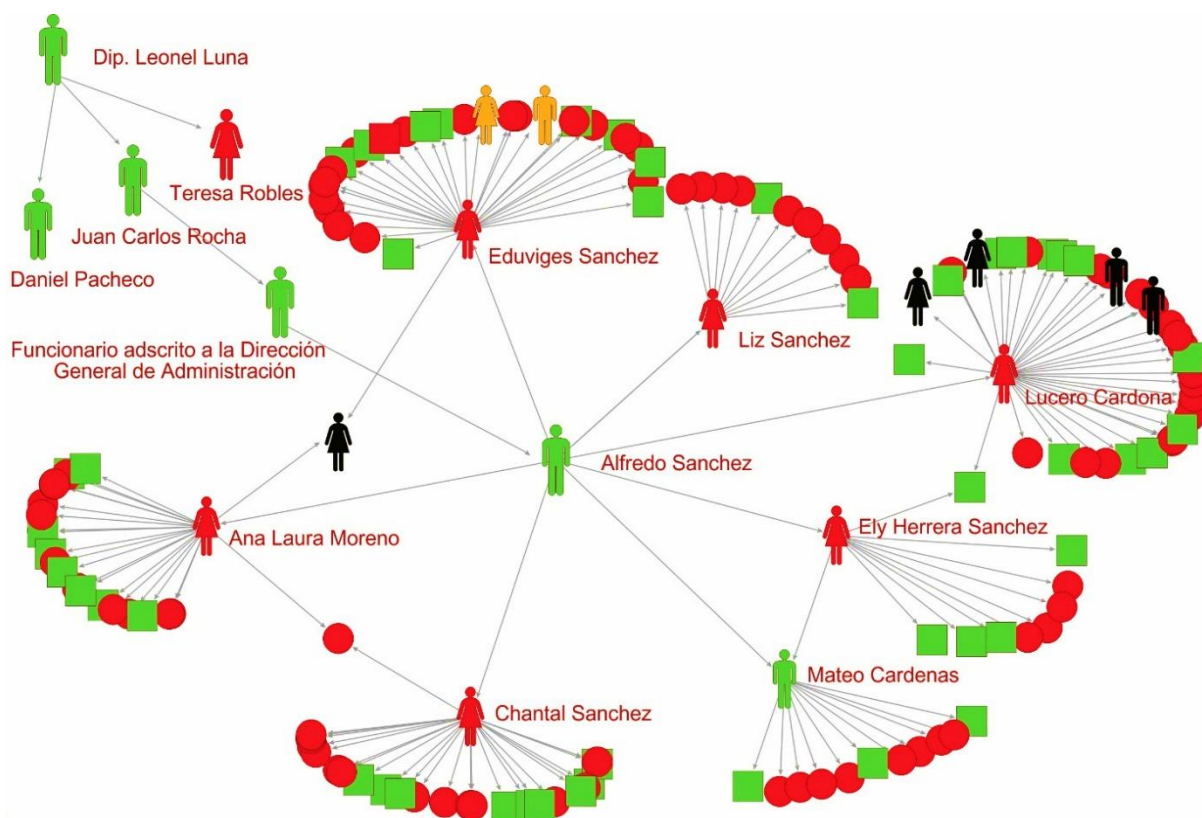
Dip. Leonel Luna

Teresa Robles

Juan Carlos Rocha

Daniel Pacheco

Funcionario adscrito a la Dirección General de Administración

Eduviges Sanchez

Liz Sanchez

Lucero Cardona

Alfredo Sanchez

Ana Laura Moreno

Ely Herrera Sanchez

Mateo Cardenas

Chantal Sanchez